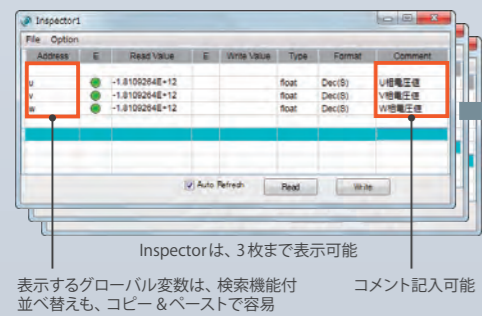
Inspector1

File Option

| Address | E | Read Value | E | Write Value | Type | Format | Comment |
|---|---|---|---|---|---|---|---|
| u | | -1.8109264E+12 | | | float | Dec(S) | U相電圧値 |
| v | | -1.8109264E+12 | | | float | Dec(S) | V相電圧値 |
| w | | -1.8109264E+12 | | | float | Dec(S) | W相電圧値 |

Auto Refresh Read Write

Inspectorは、3枚まで表示可能

表示するグローバル変数は、検索機能付並べ替えも、コピー＆ペーストで容易

コメント記入可能